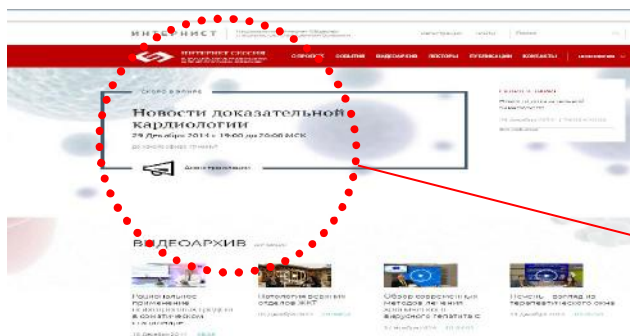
ИНТЕРНИСТ

ИНТЕРНЕТ СЕССИЯ

СКОРО В ЭФИРЕ

Новости доказательной кардиологии

29 Декабря 2014 с 19:00 до 20:00 МСК

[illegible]

ВИДЕОАРХИВ

Рациональное применение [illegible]

Патология верхних отделов ЖКТ

Обзор современных методов лечения хронического вирусного гепатита С

Печень - взгляд из терапевтического окна